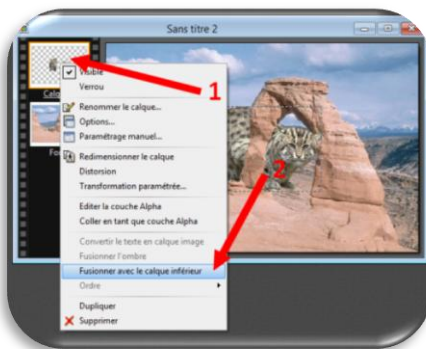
Sans titre 2

Calc

Fo

Visible
Verrou
Renommer le calque...
Options...
Paramétrage manuel...
Redimensionner le calque
Distorsion
Transformation paramétrée...
Editer la couche Alpha
Coller en tant que couche Alpha
Convertir le texte en calque image
Fusionner l'ombre
Fusionner avec le calque inférieur
Ordre
Dupliquer
Supprimer

1

2